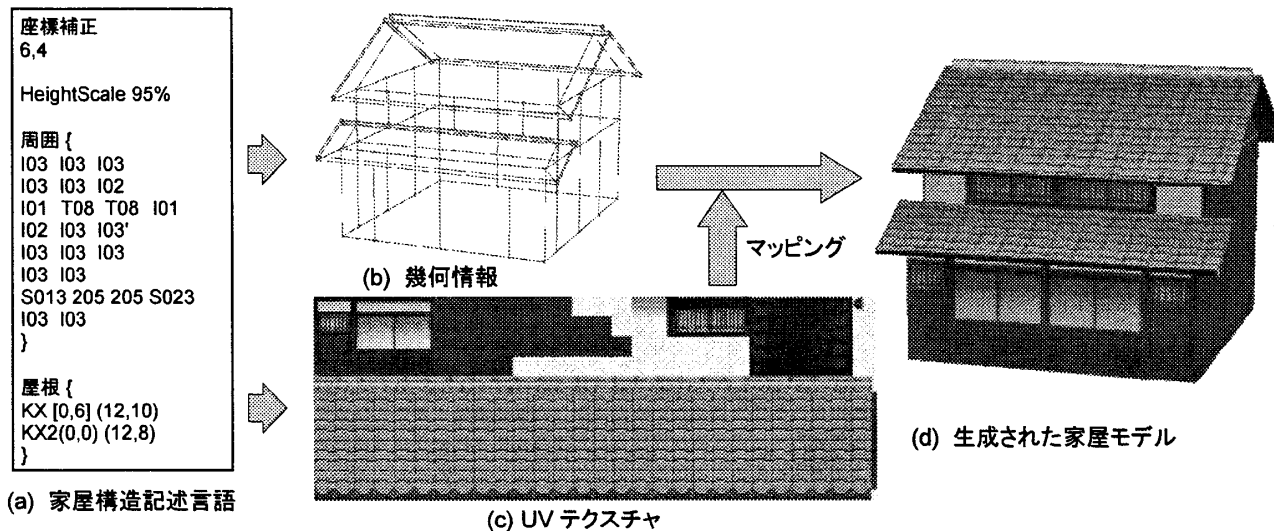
座標補正
6,4

HeightScale 95%

周囲 {
I03 I03 I03
I03 I03 I02
I01 T08 T08 I01
I02 I03 I03'
I03 I03 I03
I03 I03
S013 205 205 S023
I03 I03
}

屋根 {
KX [0,6] (12,10)
KX2(0,0) (12,8)
}

(a) 家屋構造記述言語

(b) 幾何情報

マッピング

(c) UV テクスチャ

(d) 生成された家屋モデル